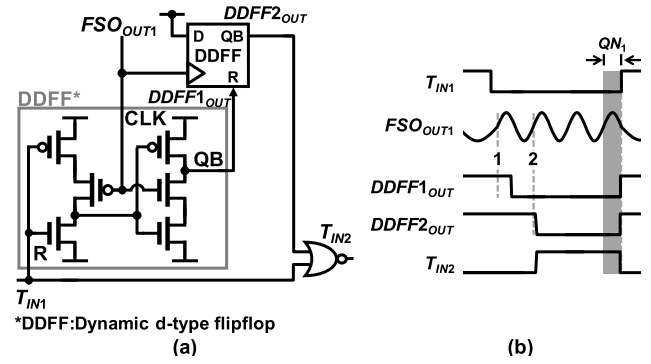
$FSO_{OUT1}$

$DDFF2_{OUT}$

D QB
DDFF
R

DDFF*

$DDFF1_{OUT}$

CLK

QB

R

$T_{IN2}$

$T_{IN1}$

*DDFF:Dynamic d-type flipflop

(a)

$QN_1$

$T_{IN1}$

$FSO_{OUT1}$

1 2

$DDFF1_{OUT}$

$DDFF2_{OUT}$

$T_{IN2}$

(b)